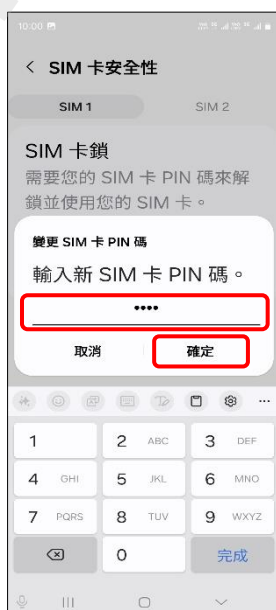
10:00

< SIM 卡安全性

SIM 1

SIM 2

SIM 卡鎖
需要您的 SIM 卡 PIN 碼來解鎖並使用您的 SIM 卡。

變更 SIM 卡 PIN 碼

輸入新 SIM 卡 PIN 碼。

••••

取消

確定

1
2 ABC
3 DEF
4 GHI
5 JKL
6 MNO
7 PQRS
8 TUV
9 WXYZ
0
完成